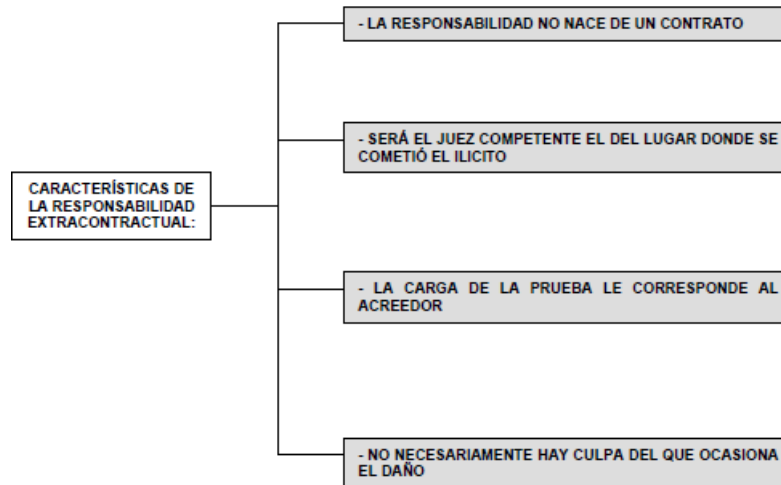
CARACTERÍSTICAS DE LA RESPONSABILIDAD EXTRACONTRACTUAL:

- LA RESPONSABILIDAD NO NACE DE UN CONTRATO

- SERÁ EL JUEZ COMPETENTE EL DEL LUGAR DONDE SE COMETIÓ EL ILICITO

- LA CARGA DE LA PRUEBA LE CORRESPONDE AL ACREEDOR

- NO NECESARIAMENTE HAY CULPA DEL QUE OCASIONA EL DAÑO